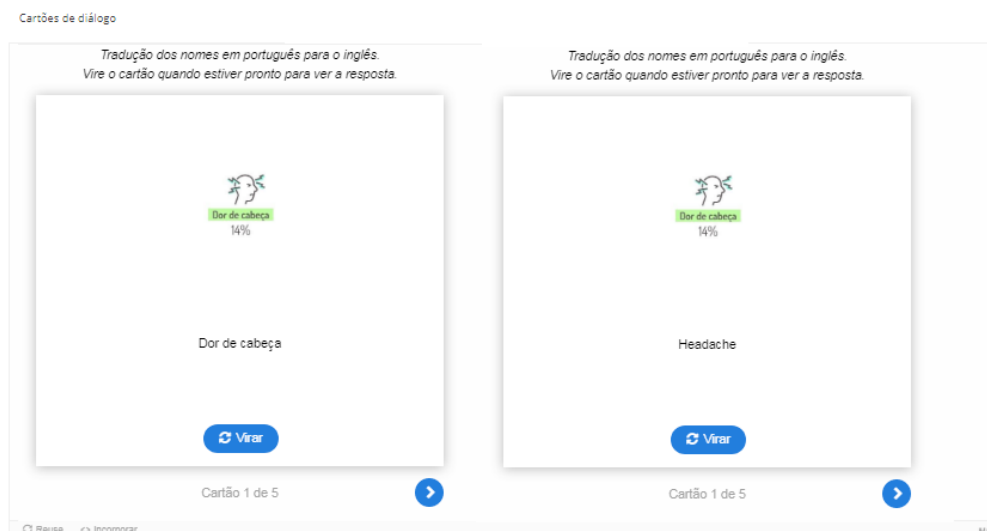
Cartões de diálogo

Tradução dos nomes em português para o inglês.
Vire o cartão quando estiver pronto para ver a resposta.

Dor de cabeça
14%

Dor de cabeça

Virar

Cartão 1 de 5

Tradução dos nomes em português para o inglês.
Vire o cartão quando estiver pronto para ver a resposta.

Dor de cabeça
14%

Headache

Virar

Cartão 1 de 5

Reuse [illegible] Incorporar